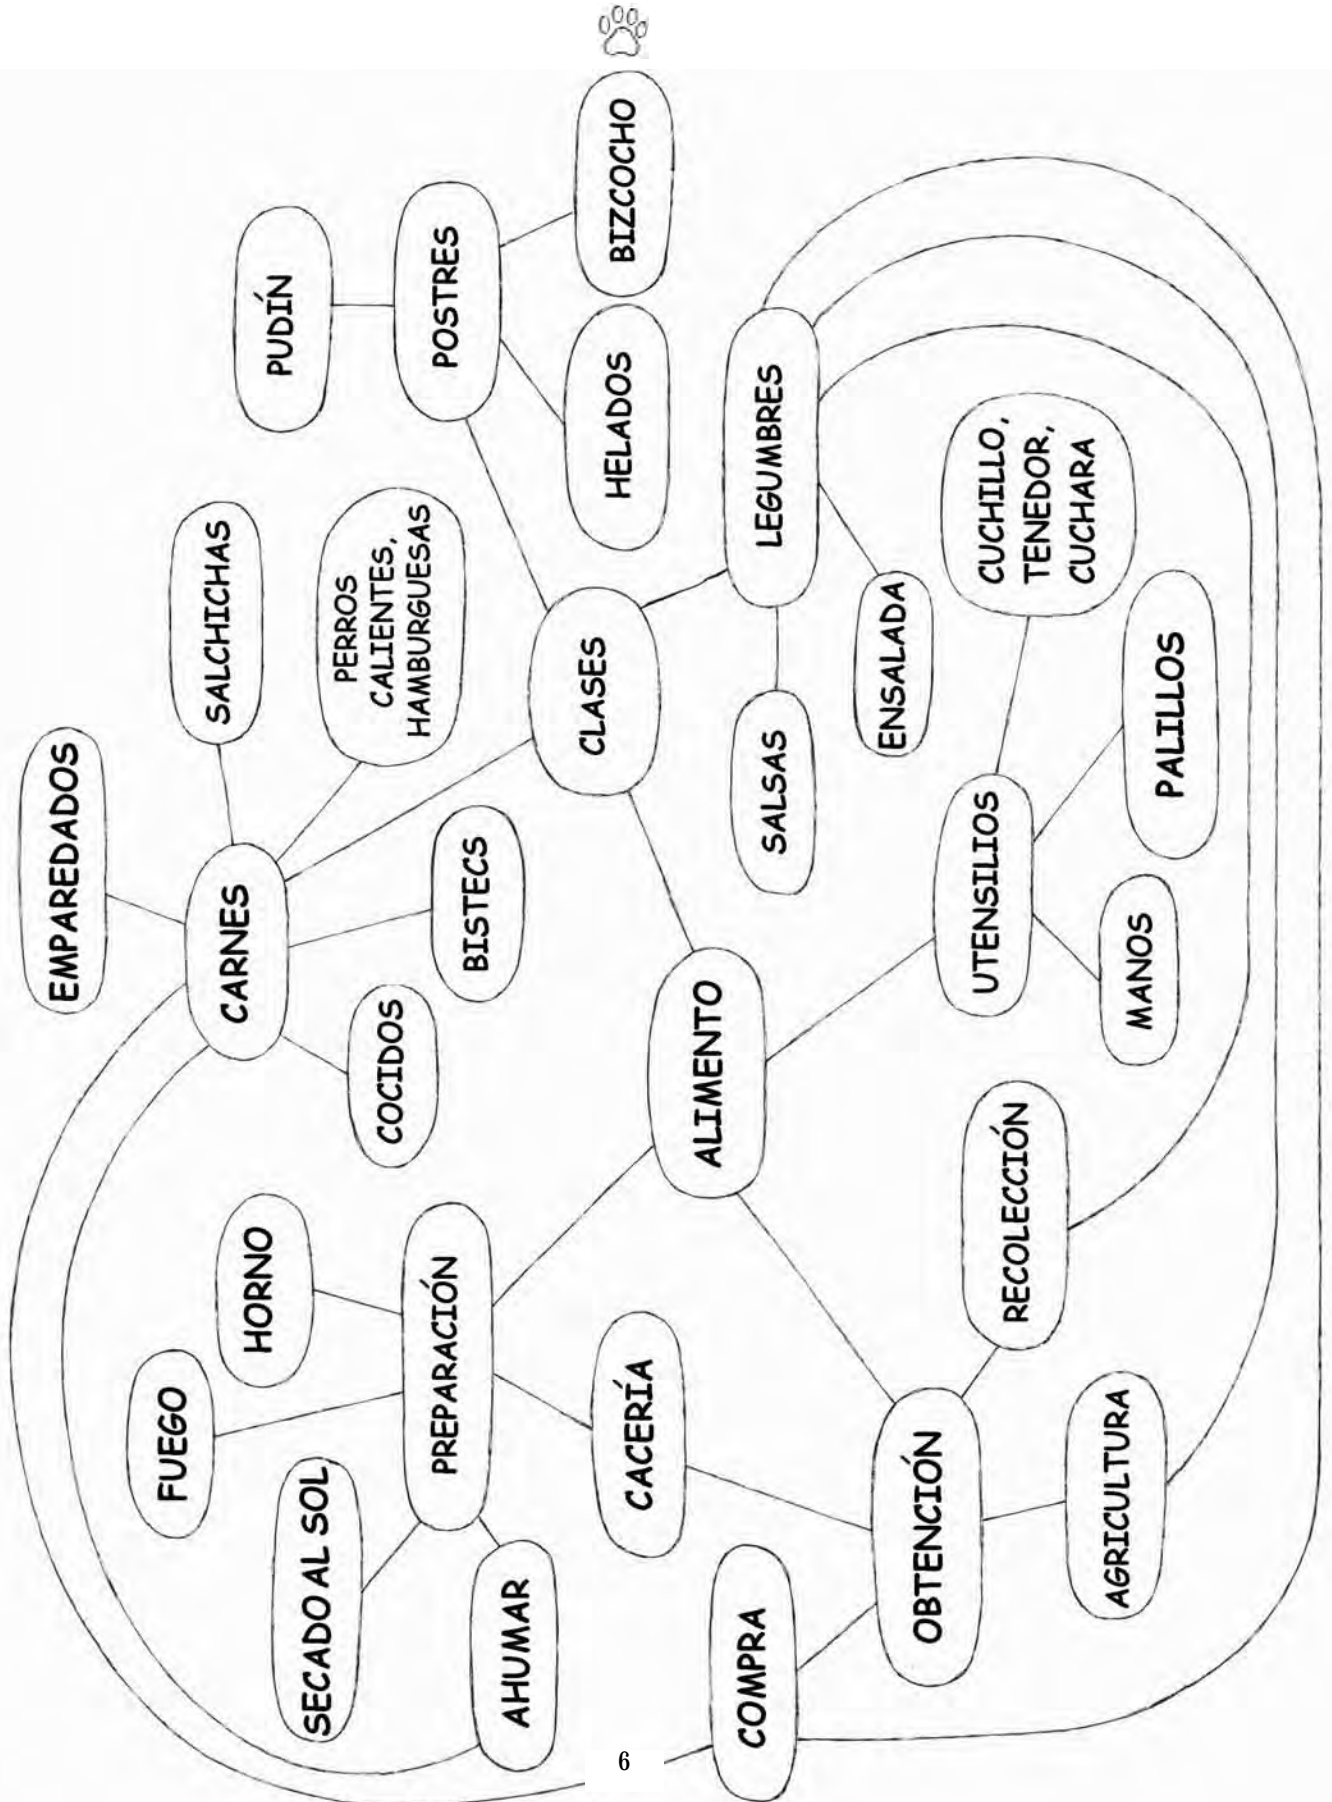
EMPAREDADOS

SALCHICHAS

PUDÍN

POSTRES

BIZCOCHO

PERROS CALIENTES, HAMBURGUESAS

HELADOS

CARNES

BISTECS

CLASES

LEGUMBRES

COCIDOS

SALSAS

ENSALADA

CUCHILLO, TENEDOR, CUCHARA

ALIMENTO

UTENSILIOS

PALILLOS

MANOS

HORNO

PREPARACIÓN

RECOLECCIÓN

FUEGO

CACERÍA

SECADO AL SOL

AHUMAR

OBTENCIÓN

AGRICULTURA

COMPRA

6